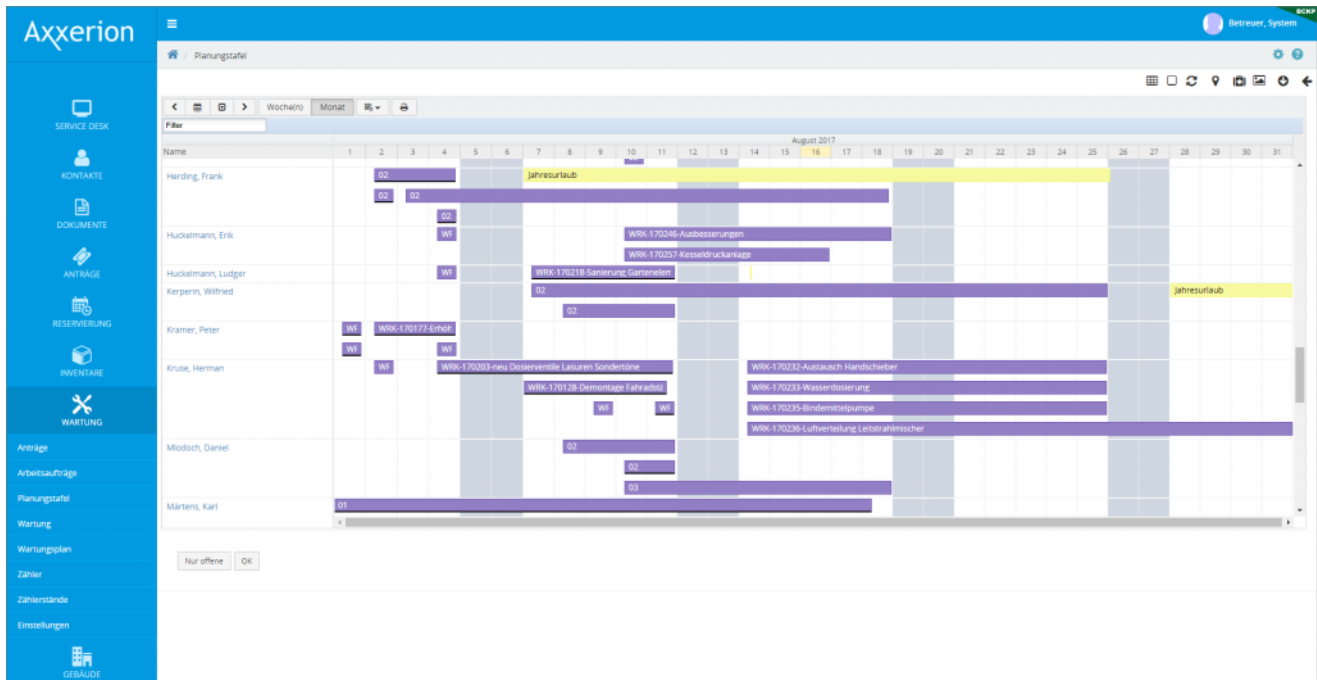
Axxerion

SERVICE DESK
KONTAKTE
DOKUMENTE
ANTRÄGE
RESERVIERUNG
INVENTARE
WARTUNG
Anträge
Arbeitsaufträge
Planungstafel
Wartung
Wartungsplan
Zähler
Zählerstände
Einstellungen
GEBÄUDE

BCKP
Betreuer, System

Planungstafel

Woche(n) Monat

Filter

August 2017

| Name | 1 | 2 | 3 | 4 | 5 | 6 | 7 | 8 | 9 | 10 | 11 | 12 | 13 | 14 | 15 | 16 | 17 | 18 | 19 | 20 | 21 | 22 | 23 | 24 | 25 | 26 | 27 | 28 | 29 | 30 | 31 |
|---|---|---|---|---|---|---|---|---|---|---|---|---|---|---|---|---|---|---|---|---|---|---|---|---|---|---|---|---|---|---|---|

Herding, Frank
02
Jahresurlaub
02
02
02
Huckelmann, Erik
WF
WRK-170246-Ausbesserungen
WRK-170257-Kesseldruckanlage
Huckelmann, Ludger
WF
WRK-170218-Sanierung Gartenelem
Kerperin, Wilfried
02
Jahresurlaub
02
Kramer, Peter
WF
WRK-170177-Erhöh
WF
WF
Kruse, Herman
WF
WRK-170203-neu Dosierventile Lasuren Sondertöne
WRK-170232-Austausch Handschieber
WRK-170128-Demontage Fahradstä
WRK-170233-Wasserdosierung
WF
WF
WRK-170235-Bindemittelpumpe
WRK-170236-Luftverteilung Leitstrahlmischer
Mlodoch, Daniel
02
02
03
Märtens, Karl
01

Nur offene
OK